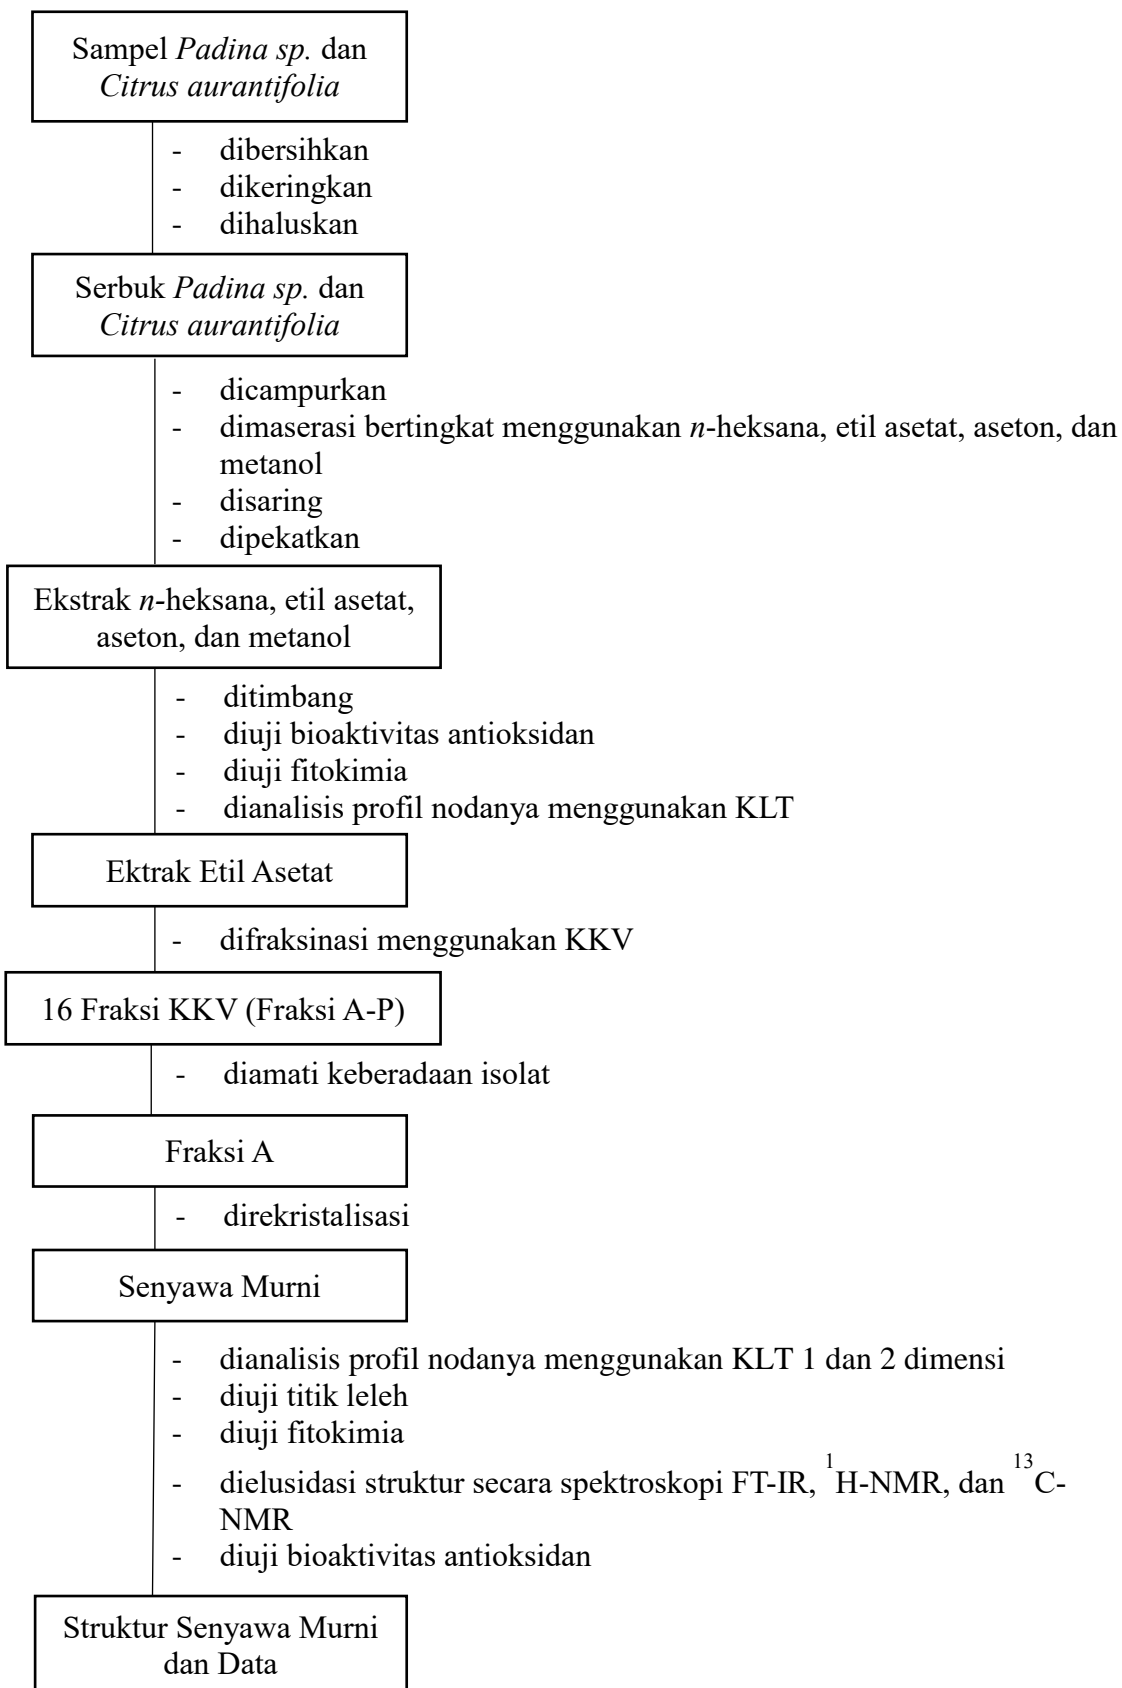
Sampel Padina sp. dan Citrus aurantifolia

- dibersihkan
- dikeringkan
- dihaluskan

Serbuk Padina sp. dan Citrus aurantifolia

- dicampurkan
- dimaserasi bertingkat menggunakan n-heksana, etil asetat, aseton, dan metanol
- disaring
- dipekatkan

Ekstrak n-heksana, etil asetat, aseton, dan metanol

- ditimbang
- diuji bioaktivitas antioksidan
- diuji fitokimia
- dianalisis profil nodanya menggunakan KLT

Ektrak Etil Asetat

- difraksinasi menggunakan KKV

16 Fraksi KKV (Fraksi A-P)

- diamati keberadaan isolat

Fraksi A

- direkristalisasi

Senyawa Murni

- dianalisis profil nodanya menggunakan KLT 1 dan 2 dimensi
- diuji titik leleh
- diuji fitokimia
- dielusidasi struktur secara spektroskopi FT-IR, $^{1}$H-NMR, dan $^{13}$C-NMR
- diuji bioaktivitas antioksidan

Struktur Senyawa Murni dan Data